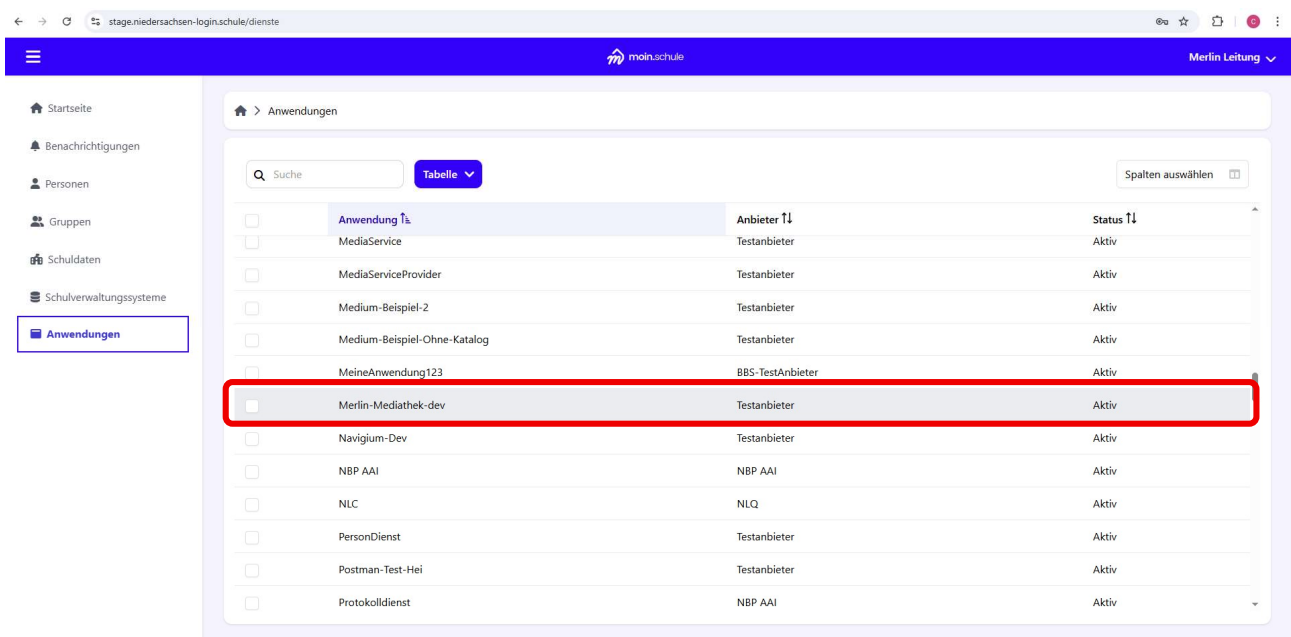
stage.niedersachsen-login.schule/dienste

moin.schule

Merlin Leitung

Startseite
Benachrichtigungen
Personen
Gruppen
Schuldaten
Schulverwaltungssysteme
Anwendungen

> Anwendungen

Suche
Tabelle
Spalten auswählen

| Anwendung | Anbieter | Status |
|---|---|---|
| MediaService | Testanbieter | Aktiv |
| MediaServiceProvider | Testanbieter | Aktiv |
| Medium-Beispiel-2 | Testanbieter | Aktiv |
| Medium-Beispiel-Ohne-Katalog | Testanbieter | Aktiv |
| MeineAnwendung123 | BBS-TestAnbieter | Aktiv |
| Merlin-Mediathek-dev | Testanbieter | Aktiv |
| Navigium-Dev | Testanbieter | Aktiv |
| NBP AAI | NBP AAI | Aktiv |
| NLC | NLQ | Aktiv |
| PersonDienst | Testanbieter | Aktiv |
| Postman-Test-Hei | Testanbieter | Aktiv |
| Protokolldienst | NBP AAI | Aktiv |